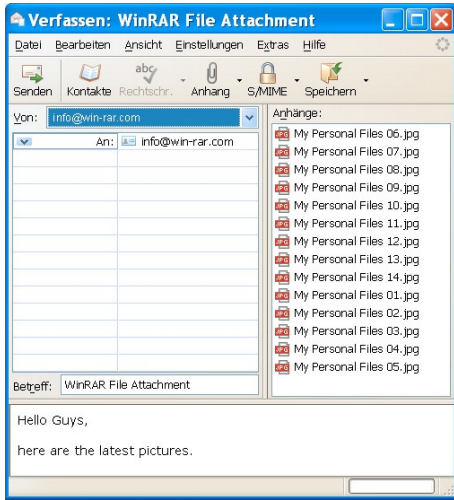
Verfassen: WinRAR File Attachment

Datei Bearbeiten Ansicht Einstellungen Extras Hilfe

Senden Kontakte Rechtschr. Anhang S/MIME Speichern

Von: info@win-rar.com

An: info@win-rar.com

Anhänge:
My Personal Files 06.jpg
My Personal Files 07.jpg
My Personal Files 08.jpg
My Personal Files 09.jpg
My Personal Files 10.jpg
My Personal Files 11.jpg
My Personal Files 12.jpg
My Personal Files 13.jpg
My Personal Files 14.jpg
My Personal Files 01.jpg
My Personal Files 02.jpg
My Personal Files 03.jpg
My Personal Files 04.jpg
My Personal Files 05.jpg

Betreff: WinRAR File Attachment

Hello Guys,

here are the latest pictures.